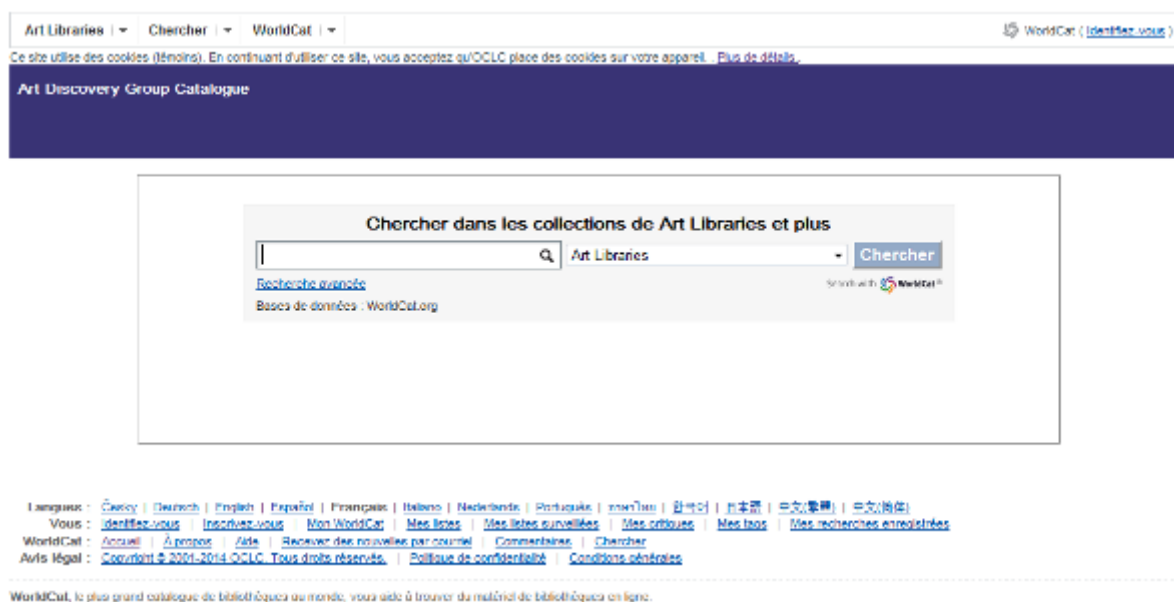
Art Libraries | ▾ Chercher | ▾ WorldCat | ▾

WorldCat ( Identifiez-vous )

Ce site utilise des cookies (témoins). En continuant d'utiliser ce site, vous acceptez qu'OCLC place des cookies sur votre appareil. Plus de détails.

Art Discovery Group Catalogue

Chercher dans les collections de Art Libraries et plus

Art Libraries

Chercher

Recherche avancée

Search with WorldCat

Bases de données : WorldCat.org

Langues : Česky | Deutsch | English | Español | Français | Italiano | Nederlands | Português | ภาษาไทย | 한국어 | 日本語 | 中文(繁體) | 中文(简体)
Vous : Identifiez-vous | Inscrivez-vous | Mon WorldCat | Mes listes | Mes listes surveillées | Mes critiques | Mes tags | Mes recherches enregistrées
WorldCat : Accueil | À propos | Aide | Recevez des nouvelles par courriel | Commentaires | Chercher
Avis légal : Copyright © 2001-2014 OCLC. Tous droits réservés. | Politique de confidentialité | Conditions générales

WorldCat, le plus grand catalogue de bibliothèques au monde, vous aide à trouver du matériel de bibliothèques en ligne.